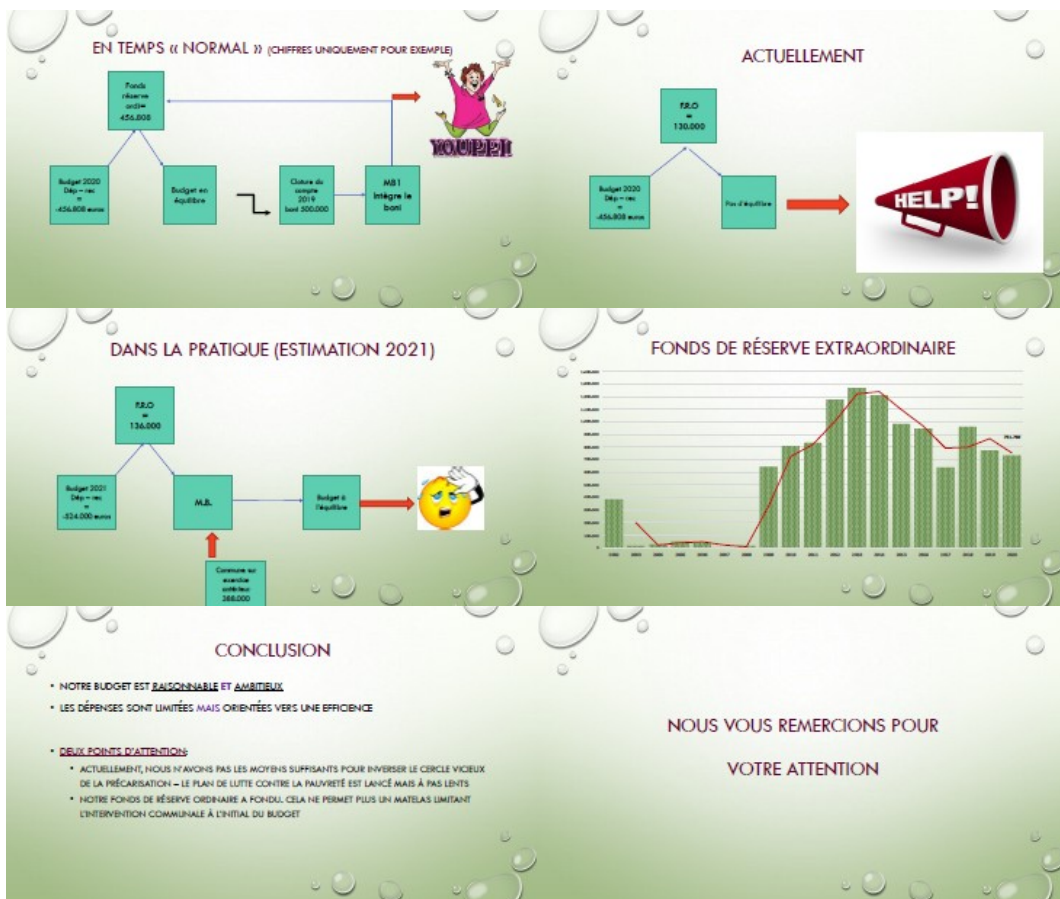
EN TEMPS « NORMAL » (CHIFFRES UNIQUEMENT POUR EXEMPLE)

Fonds réserve ordi= 456.808

Budget 2020 Dép – rec = -456.808 euros

Budget en équilibre

Cloture du compte 2019 boni 500.000

MB1 intègre le boni

YOUPI!!

ACTUELLEMENT

F.R.O = 130.000

Budget 2020 Dép – rec = -456.808 euros

Pas d'équilibre

HELP!

DANS LA PRATIQUE (ESTIMATION 2021)

F.R.O = 136.000

Budget 2021 Dép – rec = -524.000 euros

M.B.

Budget à l'équilibre

Connue sur exercice antérieur 388.000

FONDS DE RÉSERVE EXTRAORDINAIRE

CONCLUSION

• NOTRE BUDGET EST RAISONNABLE ET AMBITIEUX

• LES DÉPENSES SONT LIMITÉES MAIS ORIENTÉES VERS UNE EFFICIENCE

• DEUX POINTS D'ATTENTION:

• ACTUELLEMENT, NOUS N'AVONS PAS LES MOYENS SUFFISANTS POUR INVERSER LE CERCLE VICIEUX DE LA PRÉCARISATION – LE PLAN DE LUTTE CONTRE LA PAUVRETÉ EST LANCÉ MAIS À PAS LENTS

• NOTRE FONDS DE RÉSERVE ORDINAIRE A FONDU. CELA NE PERMET PLUS UN MATELAS LIMITANT L'INTERVENTION COMMUNALE À L'INITIAL DU BUDGET

NOUS VOUS REMERCIONS POUR

VOTRE ATTENTION